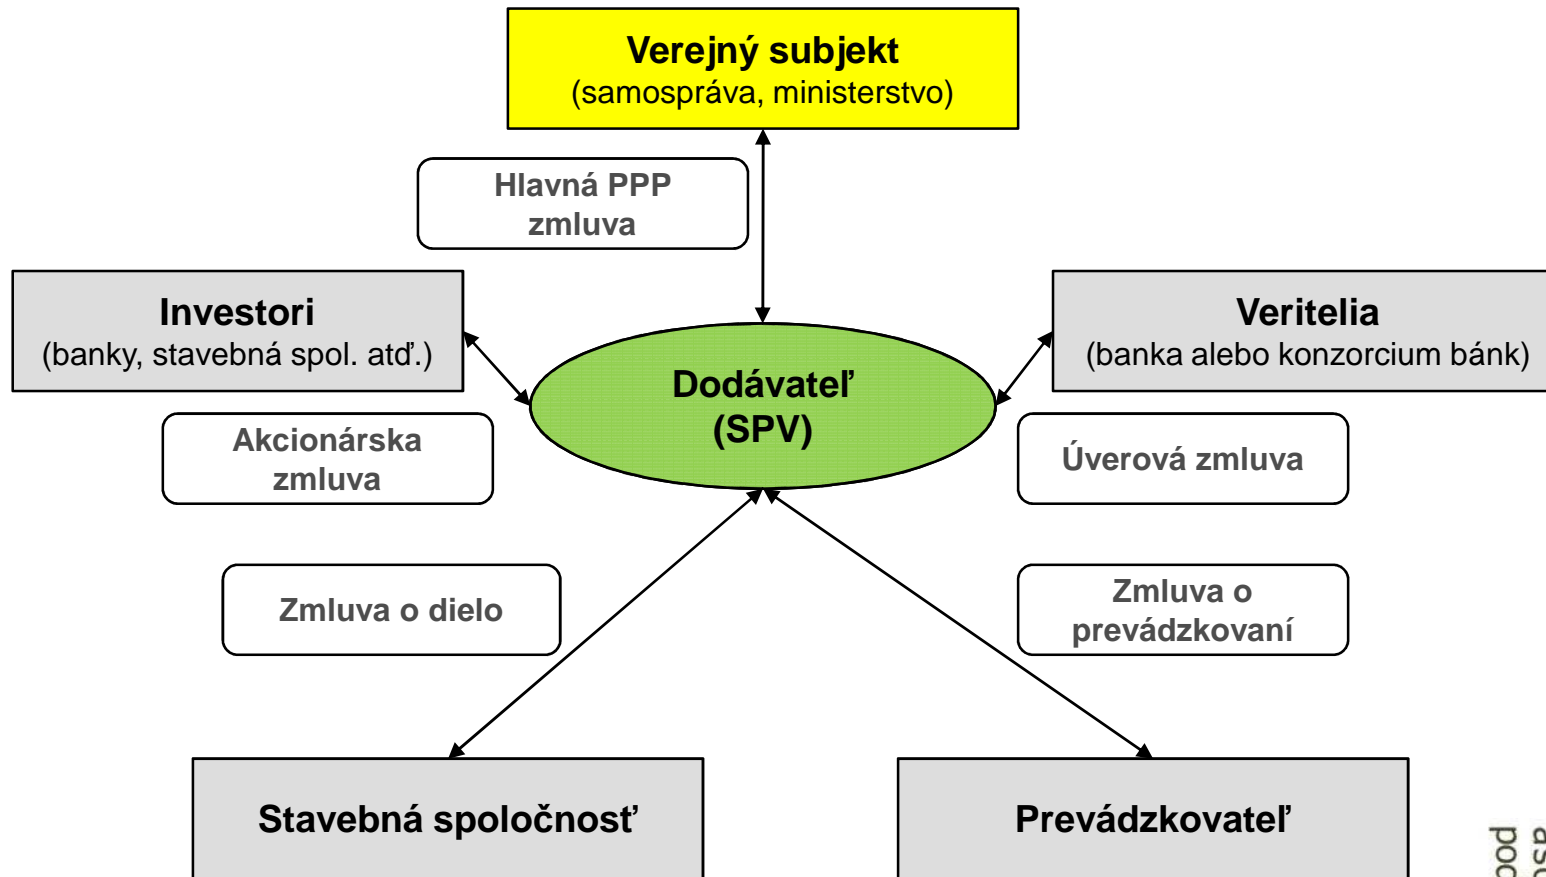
Verejný subjekt
(samospráva, ministerstvo)

Hlavná PPP zmluva

Investori
(banky, stavebná spol. atď.)

Veritelia
(banka alebo konzorcium bánk)

Dodávateľ
(SPV)

Akcionárska zmluva

Úverová zmluva

Zmluva o dielo

Zmluva o prevádzkovaní

Stavebná spoločnosť

Prevádzkovateľ

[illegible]